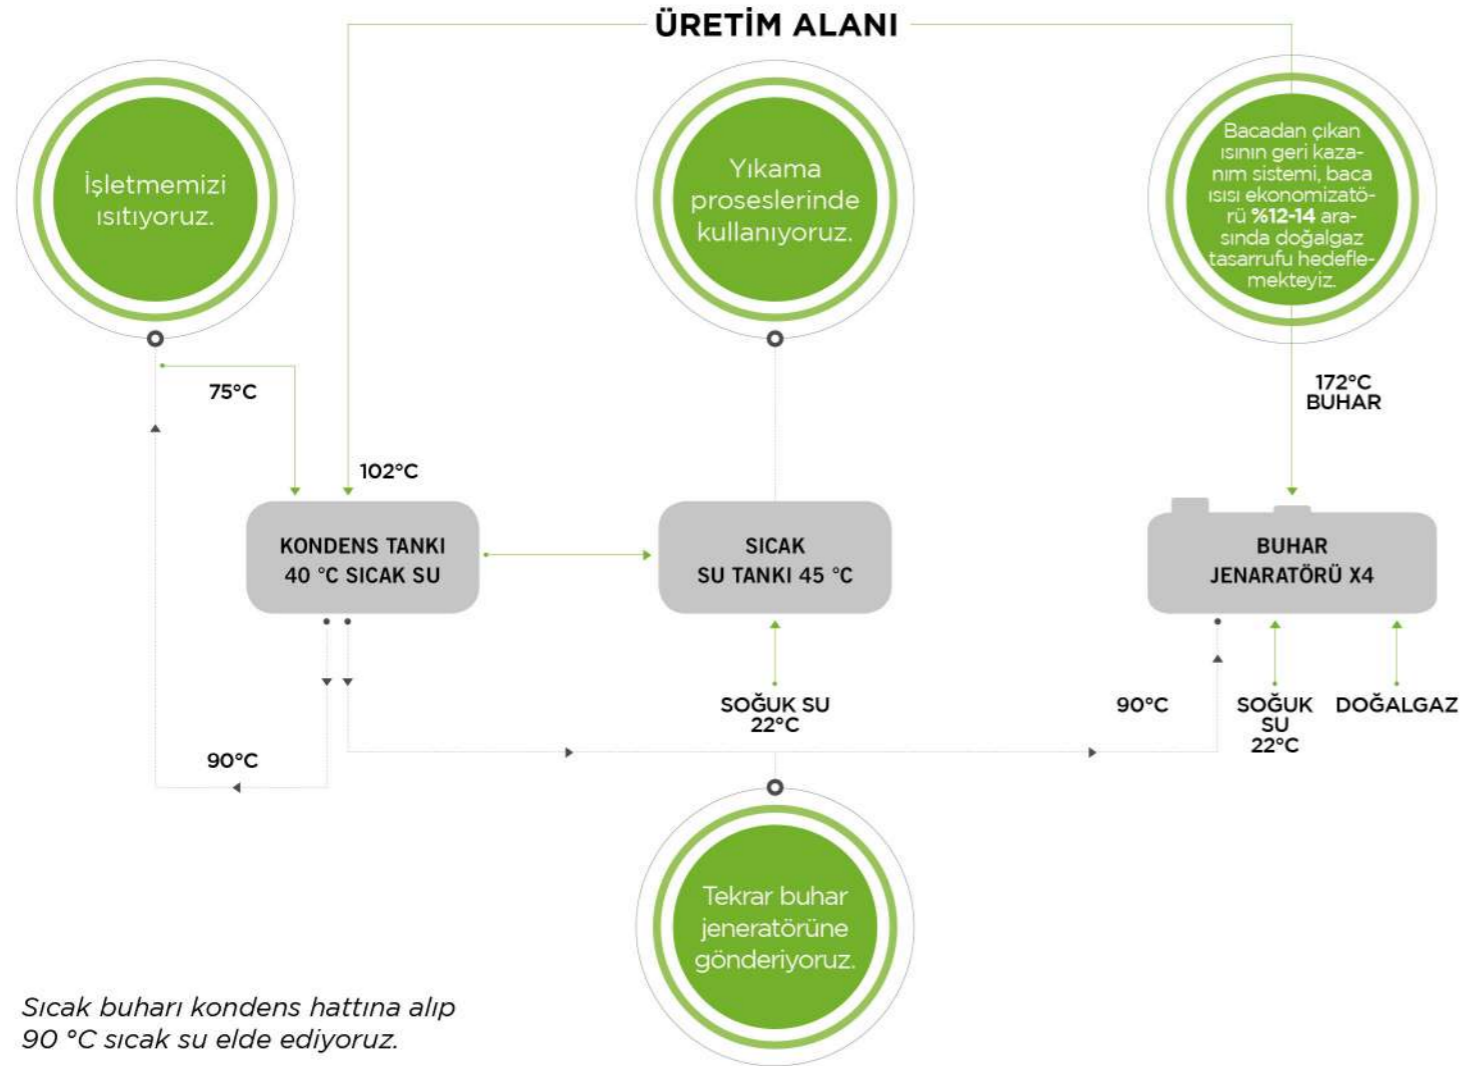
ÜRETİM ALANI

İşletmemizi ısıtıyoruz.

Yıkama proseslerinde kullanıyoruz.

Bacadan çıkan ısının geri kazanım sistemi, baca ısısı ekonomizatörü %12-14 arasında doğalgaz tasarrufu hedeflemekteyiz.

75°C

102°C

172°C BUHAR

KONDENS TANKI 40 °C SICAK SU

SICAK SU TANKI 45 °C

BUHAR JENARATÖRÜ X4

SOĞUK SU 22°C

90°C

SOĞUK SU 22°C

DOĞALGAZ

90°C

Tekrar buhar jeneratörüne gönderiyoruz.

Sıcak buharı kondens hattına alıp 90 °C sıcak su elde ediyoruz.